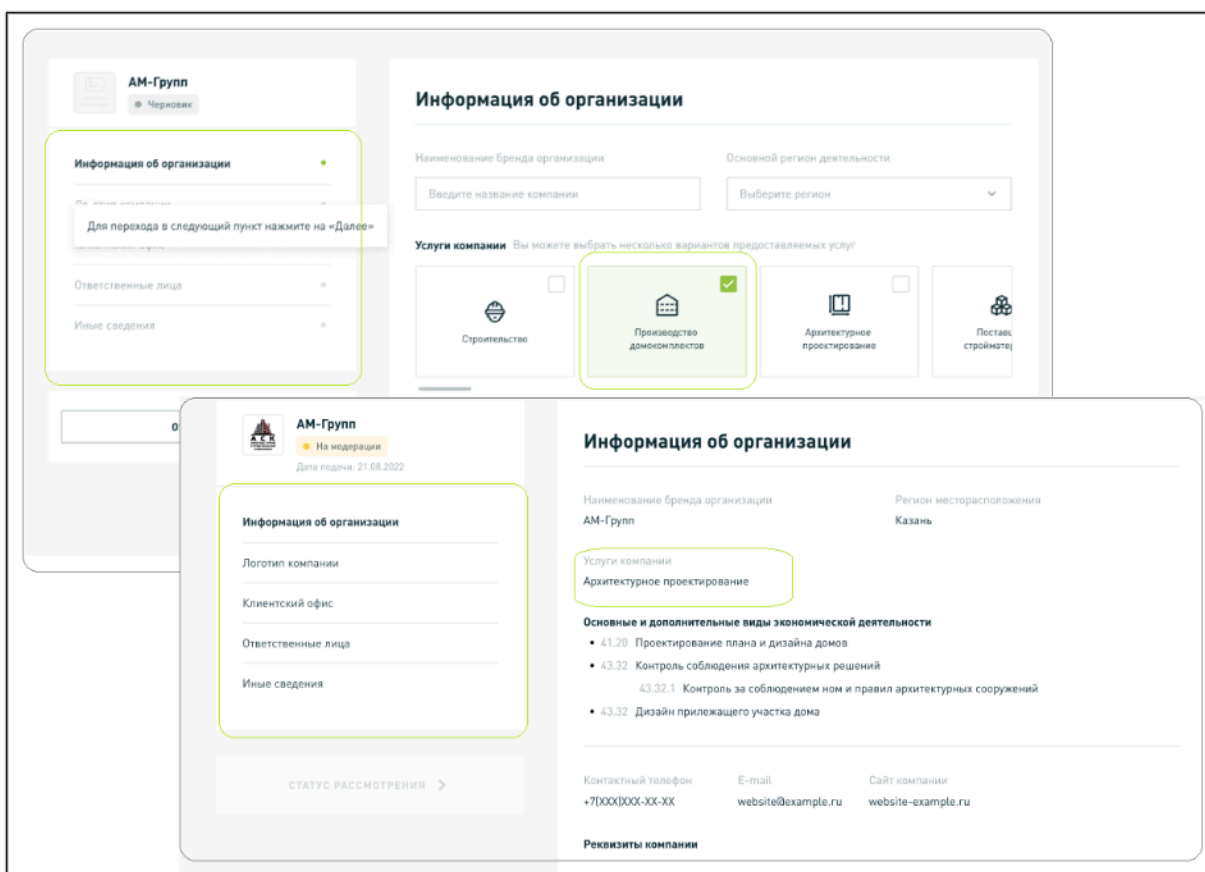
АМ-Групп
Черновик

Информация об организации
Для перехода в следующий пункт нажмите на «Далее»
Ответственные лица
Иные сведения

Информация об организации

Наименование бренда организации
Введите название компании
Основной регион деятельности
Выберите регион

Услуги компании Вы можете выбрать несколько вариантов предоставляемых услуг

Строительство
Производство домокомплектов
Архитектурное проектирование
Постав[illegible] строймате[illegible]

АСК
АМ-Групп
На модерации
Дата подачи: 21.08.2022

Информация об организации
Логотип компании
Клиентский офис
Ответственные лица
Иные сведения

СТАТУС РАССМОТРЕНИЯ

Информация об организации

Наименование бренда организации
АМ-Групп
Регион месторасположения
Казань

Услуги компании
Архитектурное проектирование

Основные и дополнительные виды экономической деятельности
• 41.20 Проектирование плана и дизайна домов
• 43.32 Контроль соблюдения архитектурных решений
43.32.1 Контроль за соблюдением ном и правил архитектурных сооружений
• 43.32 Дизайн прилежащего участка дома

Контактный телефон
+7(XXX)XXX-XX-XX
E-mail
website@example.ru
Сайт компании
website-example.ru

Реквизиты компании